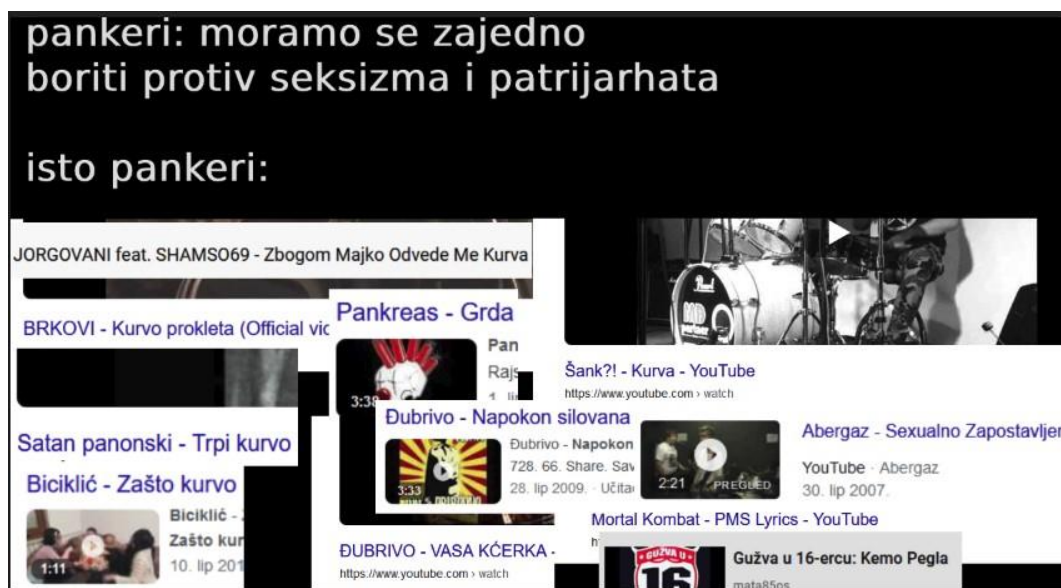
pankeri: moramo se zajedno boriti protiv seksizma i patrijarhata

isto pankeri:

JORGOVANI feat. SHAMSO69 - Zbogom Majko Odvede Me Kurva

BRKOVI - Kurvo prokleta (Official vi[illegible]

Pankreas - Grda

Pan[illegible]

Raj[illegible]

3:38

Šank?! - Kurva - YouTube

https://www.youtube.com › watch

Satan panonski - Trpi kurvo

Đubrivo - Napokon silovana

Đubrivo - Napokon

728. 66. Share. Sav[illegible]

28. lip 2009. · Učita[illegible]

3:33

2:21 PREGLED

Abergaz - Sexualno Zapostavljen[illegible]

YouTube · Abergaz

30. lip 2007.

Biciklić - Zašto kurvo

Biciklić - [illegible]

Zašto ku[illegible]

10. lip 201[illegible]

1:11

Mortal Kombat - PMS Lyrics - YouTube

ĐUBRIVO - VASA KĆERKA - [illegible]

https://www.youtube.com › watch

GUŽVA U 16

Gužva u 16-ercu: Kemo Pegla

mata85os